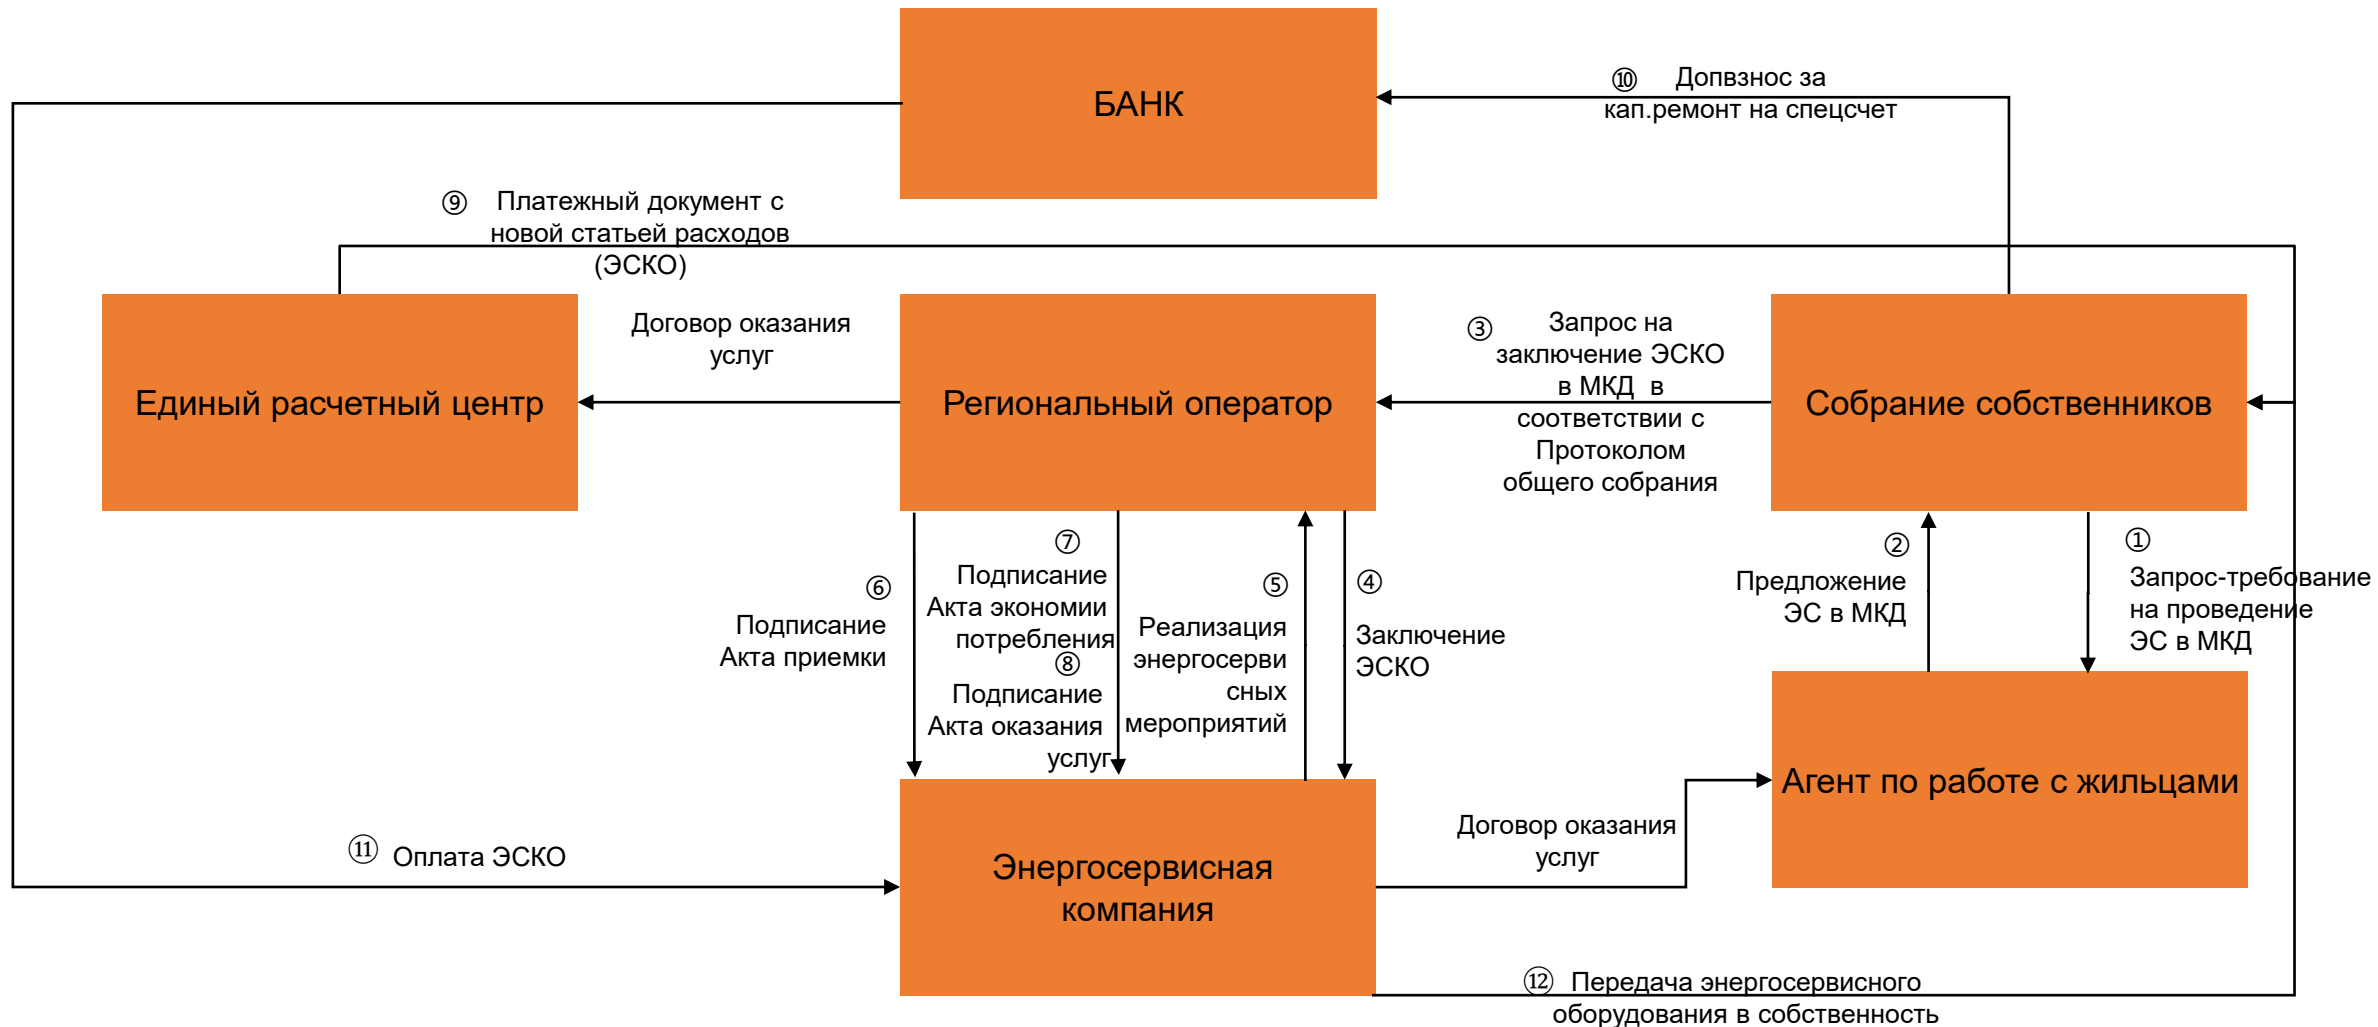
БАНК

⑩ Допвзнос за кап.ремонт на спецсчет

⑨ Платежный документ с новой статьей расходов (ЭСКО)

Единый расчетный центр

Договор оказания услуг

Региональный оператор

③ Запрос на заключение ЭСКО в МКД в соответствии с Протоколом общего собрания

Собрание собственников

⑥ Подписание Акта приемки

⑦ Подписание Акта экономии потребления

⑧ Подписание Акта оказания услуг

⑤ Реализация энергосервисных мероприятий

④ Заключение ЭСКО

② Предложение ЭС в МКД

① Запрос-требование на проведение ЭС в МКД

Агент по работе с жильцами

Договор оказания услуг

⑪ Оплата ЭСКО

Энергосервисная компания

⑫ Передача энергосервисного оборудования в собственность